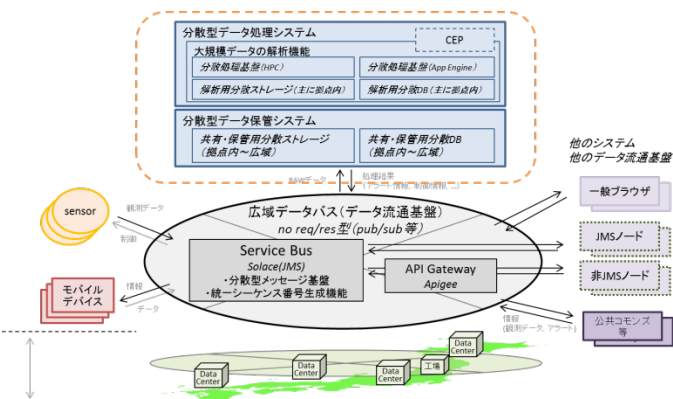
分散型データ処理システム

CEP

大規模データの解析機能

分散処理基盤(HPC)

分散処理基盤(App Engine)

解析用分散ストレージ(主に拠点内)

解析用分散DB(主に拠点内)

分散型データ保管システム

共有・保管用分散ストレージ
(拠点内～広域)

共有・保管用分散DB
(拠点内～広域)

RAWデータ

処理結果
(アラート情報、制御情報...)

他のシステム
他のデータ流通基盤

一般ブラウザ

sensor

観測データ

制御

広域データバス(データ流通基盤)
no req/res型(pub/sub等)

JMSノード

非JMSノード

Service Bus
Solace(JMS)
・分散型メッセージ基盤
・統一シーケンス番号生成機能

API Gateway
Apigee

情報

データ

モバイル
デバイス

情報
(観測データ、アラート)

公共コモンズ
等

Data Center

Data Center

Data Center

Data Center

工場

Data Center